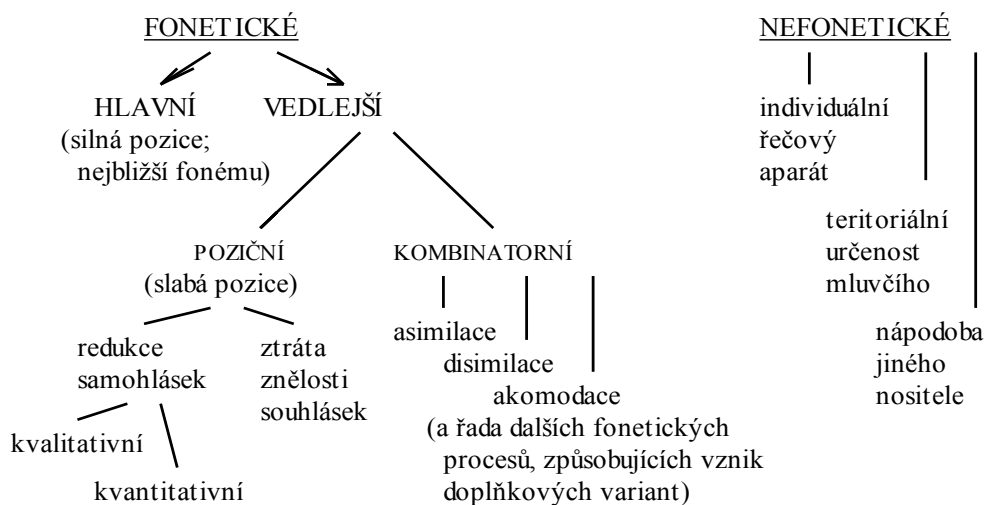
FONETICKÉ

HLAVNÍ
(silná pozice;
nejbližší fonému)

VEDLEJŠÍ

POZIČNÍ
(slabá pozice)

redukce
samohlásek

kvalitativní

kvantitativní

ztráta
znělosti
souhlásek

KOMBINATORNÍ

asimilace
disimilace
akomodace
(a řada dalších fonetických procesů, způsobujících vznik doplňkových variant)

NEFONETICKÉ

individuální
řečový
aparát

teritoriální
určenost
mluvčího

nápodoba
jiného
nositele